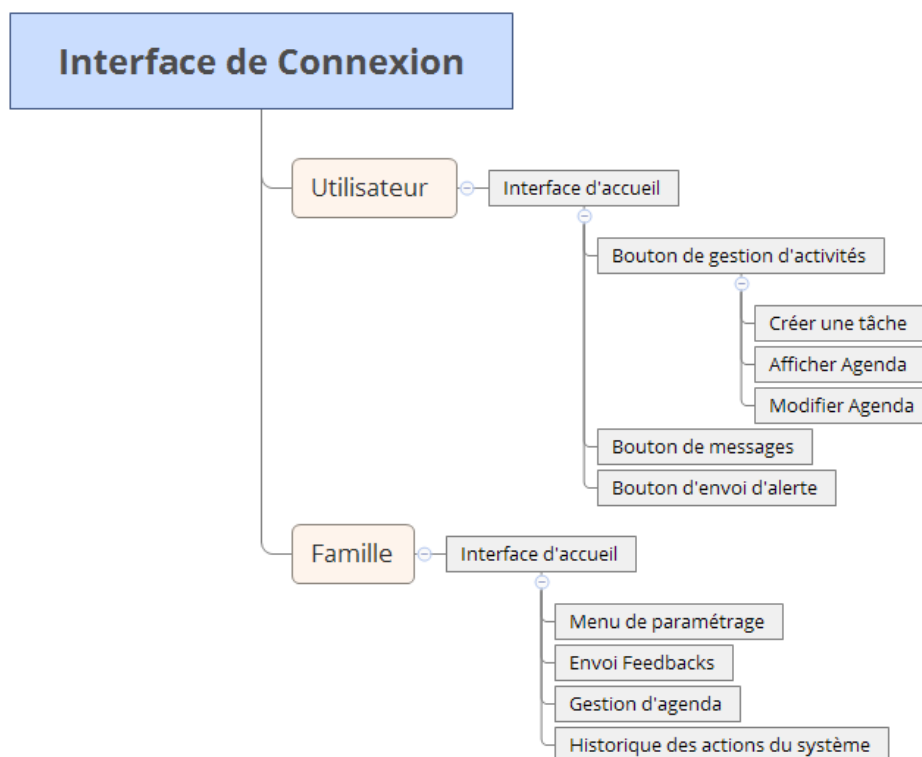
Interface de Connexion

Utilisateur

Interface d'accueil

Bouton de gestion d'activités

Créer une tâche

Afficher Agenda

Modifier Agenda

Bouton de messages

Bouton d'envoi d'alerte

Famille

Interface d'accueil

Menu de paramétrage

Envoi Feedbacks

Gestion d'agenda

Historique des actions du système